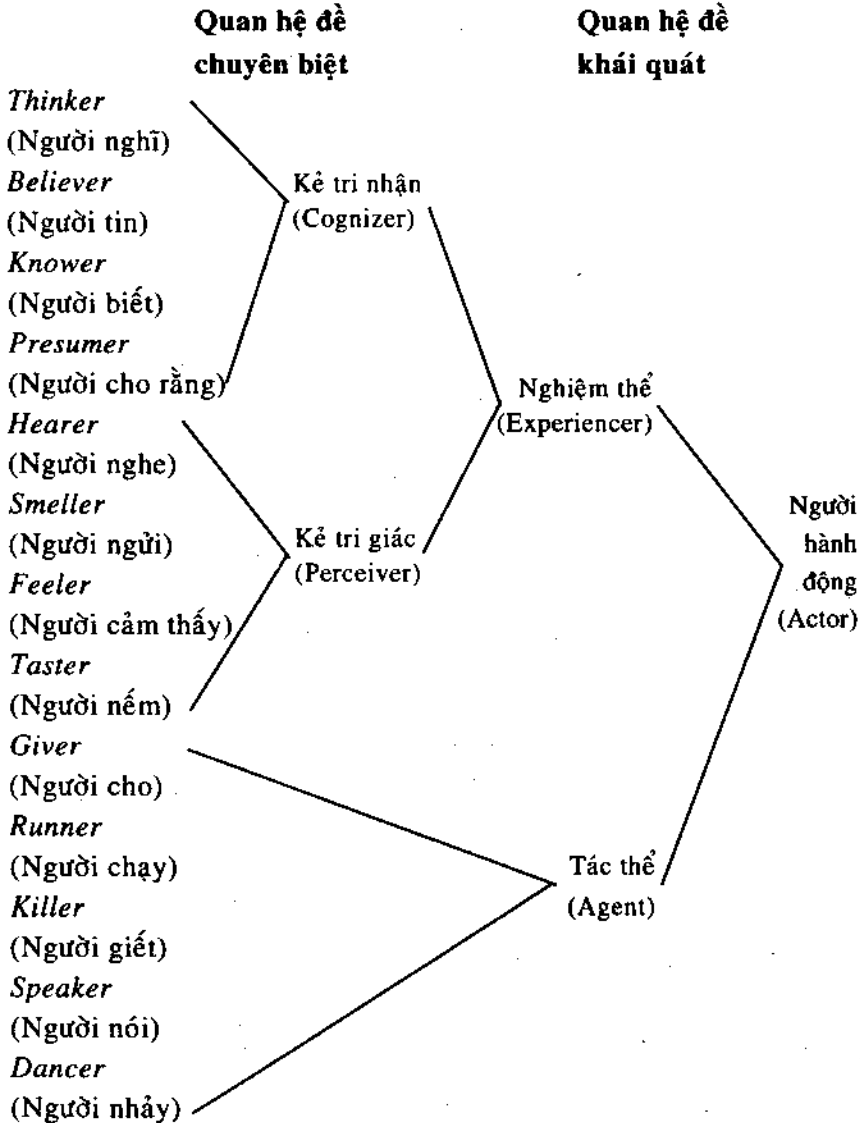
Quan hệ đề chuyên biệt

Quan hệ đề khái quát

*Thinker* (Người nghĩ)
*Believer* (Người tin)
*Knower* (Người biết)
*Presumer* (Người cho rằng)
*Hearer* (Người nghe)
*Smeller* (Người ngửi)
*Feeler* (Người cảm thấy)
*Taster* (Người nếm)
*Giver* (Người cho)
*Runner* (Người chạy)
*Killer* (Người giết)
*Speaker* (Người nói)
*Dancer* (Người nhảy)

Kẻ tri nhận (Cognizer)

Kẻ tri giác (Perceiver)

Nghiệm thể (Experiencer)

Tác thể (Agent)

Người hành động (Actor)